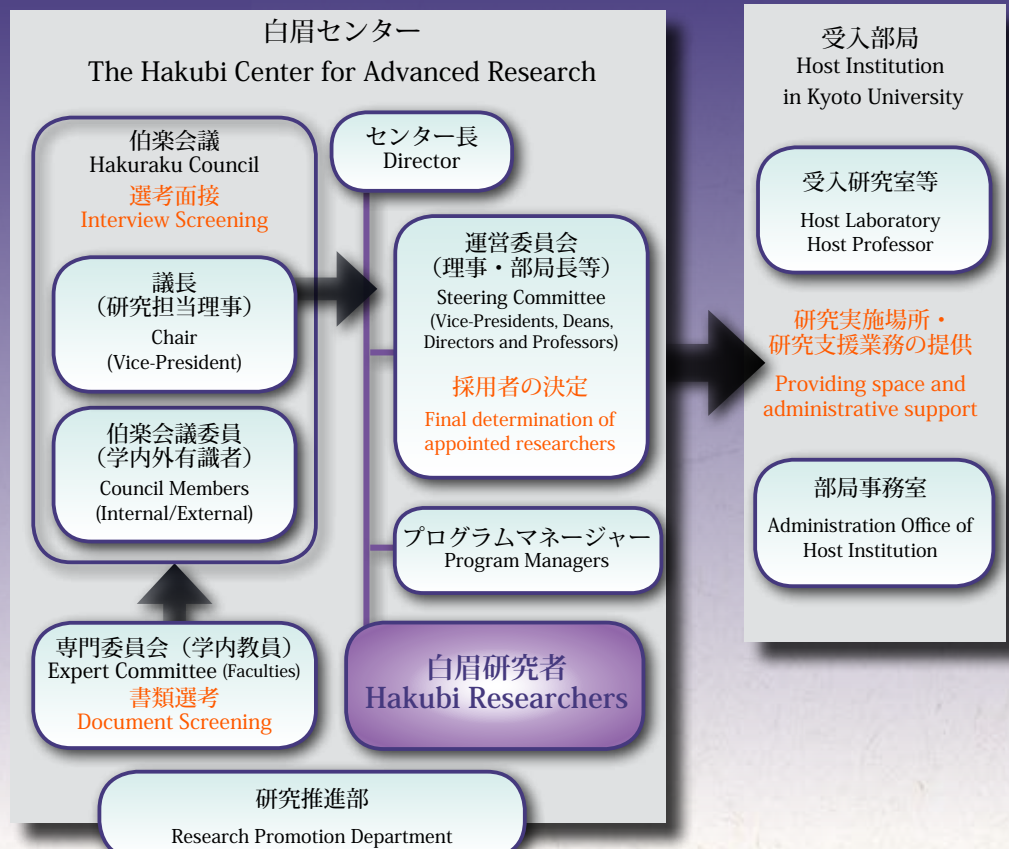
白眉センター
The Hakubi Center for Advanced Research

伯楽会議
Hakuraku Council
選考面接
Interview Screening

議長
（研究担当理事）
Chair
(Vice-President)

伯楽会議委員
（学内外有識者）
Council Members
(Internal/External)

専門委員会（学内教員）
Expert Committee (Faculties)
書類選考
Document Screening

センター長
Director

運営委員会
（理事・部局長等）
Steering Committee
(Vice-Presidents, Deans, Directors and Professors)
採用者の決定
Final determination of appointed researchers

プログラムマネージャー
Program Managers

白眉研究者
Hakubi Researchers

研究推進部
Research Promotion Department

受入部局
Host Institution in Kyoto University

受入研究室等
Host Laboratory
Host Professor

研究実施場所・
研究支援業務の提供
Providing space and administrative support

部局事務室
Administration Office of Host Institution